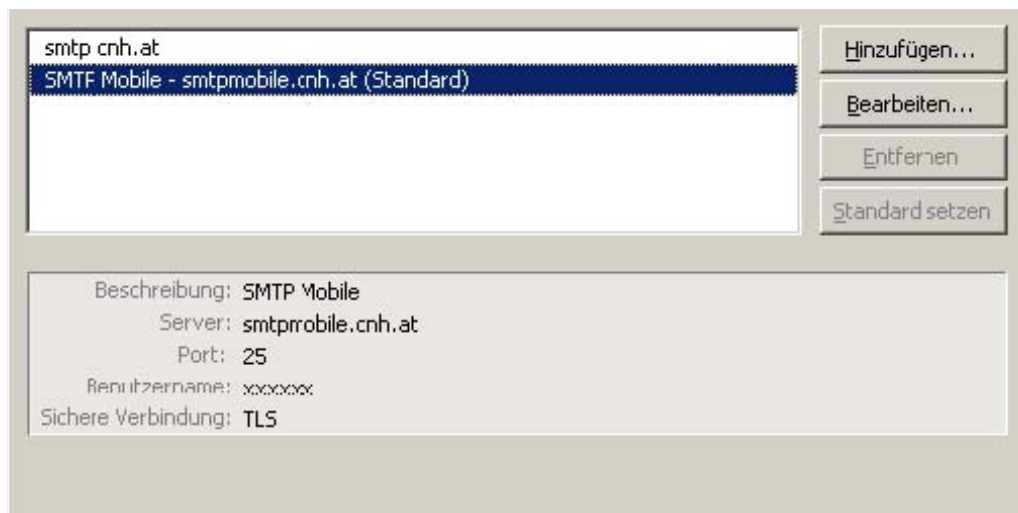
smtp cnh.at
SMTP Mobile - smtpmobile.cnh.at (Standard)

Hinzufügen...
Bearbeiten...
Entfernen
Standard setzen

Beschreibung: SMTP Mobile
Server: smtpmobile.cnh.at
Port: 25
Benutzername: xxxxxx
Sichere Verbindung: TLS